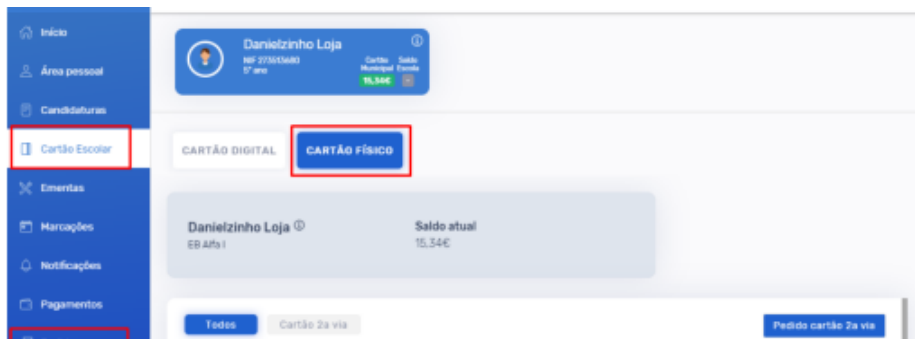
Início
Área pessoal
Candidaturas
Cartão Escolar
Ementas
Marcações
Notificações
Pagamentos

Danielzinho Loja
NIF 273613680
5º ano
Cartão Municipal
Saldo Escola
15,34€
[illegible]

CARTÃO DIGITAL
CARTÃO FÍSICO

Danielzinho Loja
EB Alfa I
Saldo atual
15,34€

Todos
Cartão 2a via
Pedido cartão 2a via